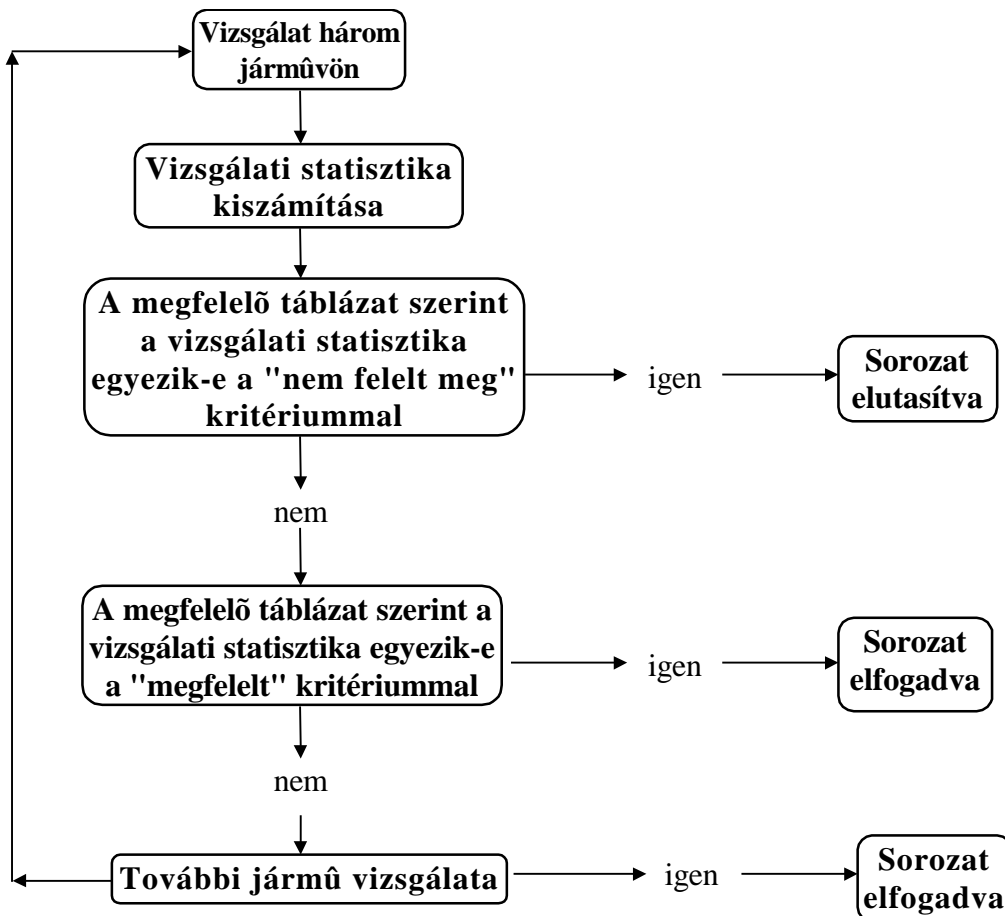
Vizsgálat három jármûvön

Vizsgálati statisztika kiszámítása

A megfelelõ táblázat szerint a vizsgálati statisztika egyezik-e a "nem felelt meg" kritériummal

igen

Sorozat elutasítva

nem

A megfelelõ táblázat szerint a vizsgálati statisztika egyezik-e a "megfelelt" kritériummal

igen

Sorozat elfogadva

nem

További jármû vizsgálata

igen

Sorozat elfogadva